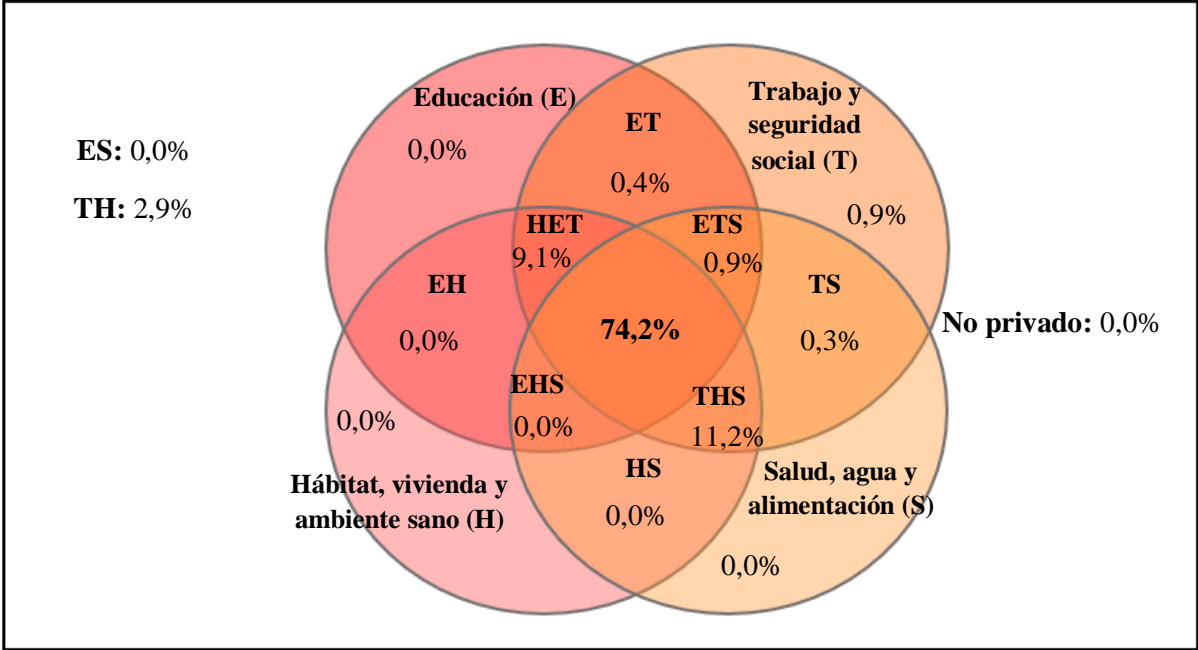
ES: 0,0%

TH: 2,9%

Educación (E)

0,0%

ET

0,4%

Trabajo y seguridad social (T)

0,9%

HET

9,1%

ETS

0,9%

EH

0,0%

74,2%

TS

0,3%

No privado: 0,0%

0,0%

EHS

0,0%

THS

11,2%

HS

0,0%

Hábitat, vivienda y ambiente sano (H)

Salud, agua y alimentación (S)

0,0%